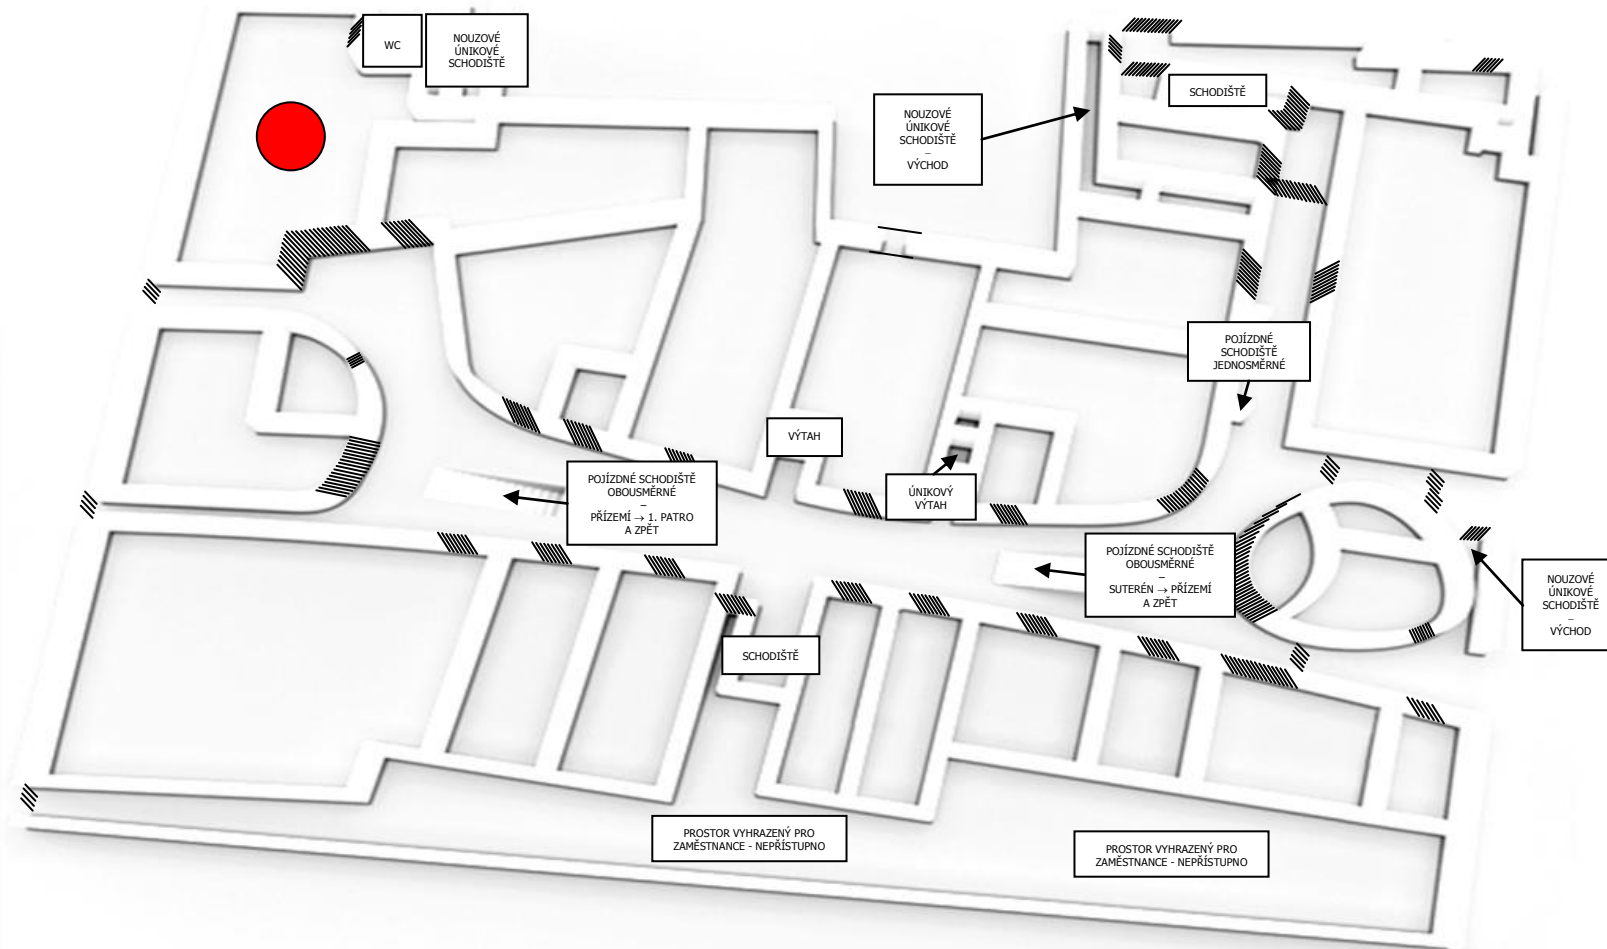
WC

NOUZOVÉ ÚNIKOVÉ SCHODIŠTĚ

NOUZOVÉ ÚNIKOVÉ SCHODIŠTĚ – VÝCHOD

SCHODIŠTĚ

POJÍZDNÉ SCHODIŠTĚ JEDNOSMĚRNÉ

VÝTAH

POJÍZDNÉ SCHODIŠTĚ OBOUSMĚRNÉ – PŘÍZEMÍ → 1. PATRO A ZPĚT

ÚNIKOVÝ VÝTAH

POJÍZDNÉ SCHODIŠTĚ OBOUSMĚRNÉ – SUTERÉN → PŘÍZEMÍ A ZPĚT

NOUZOVÉ ÚNIKOVÉ SCHODIŠTĚ – VÝCHOD

SCHODIŠTĚ

PROSTOR VYHRAZENÝ PRO ZAMĚSTNANCE - NEPŘÍSTUPNO

PROSTOR VYHRAZENÝ PRO ZAMĚSTNANCE - NEPŘÍSTUPNO